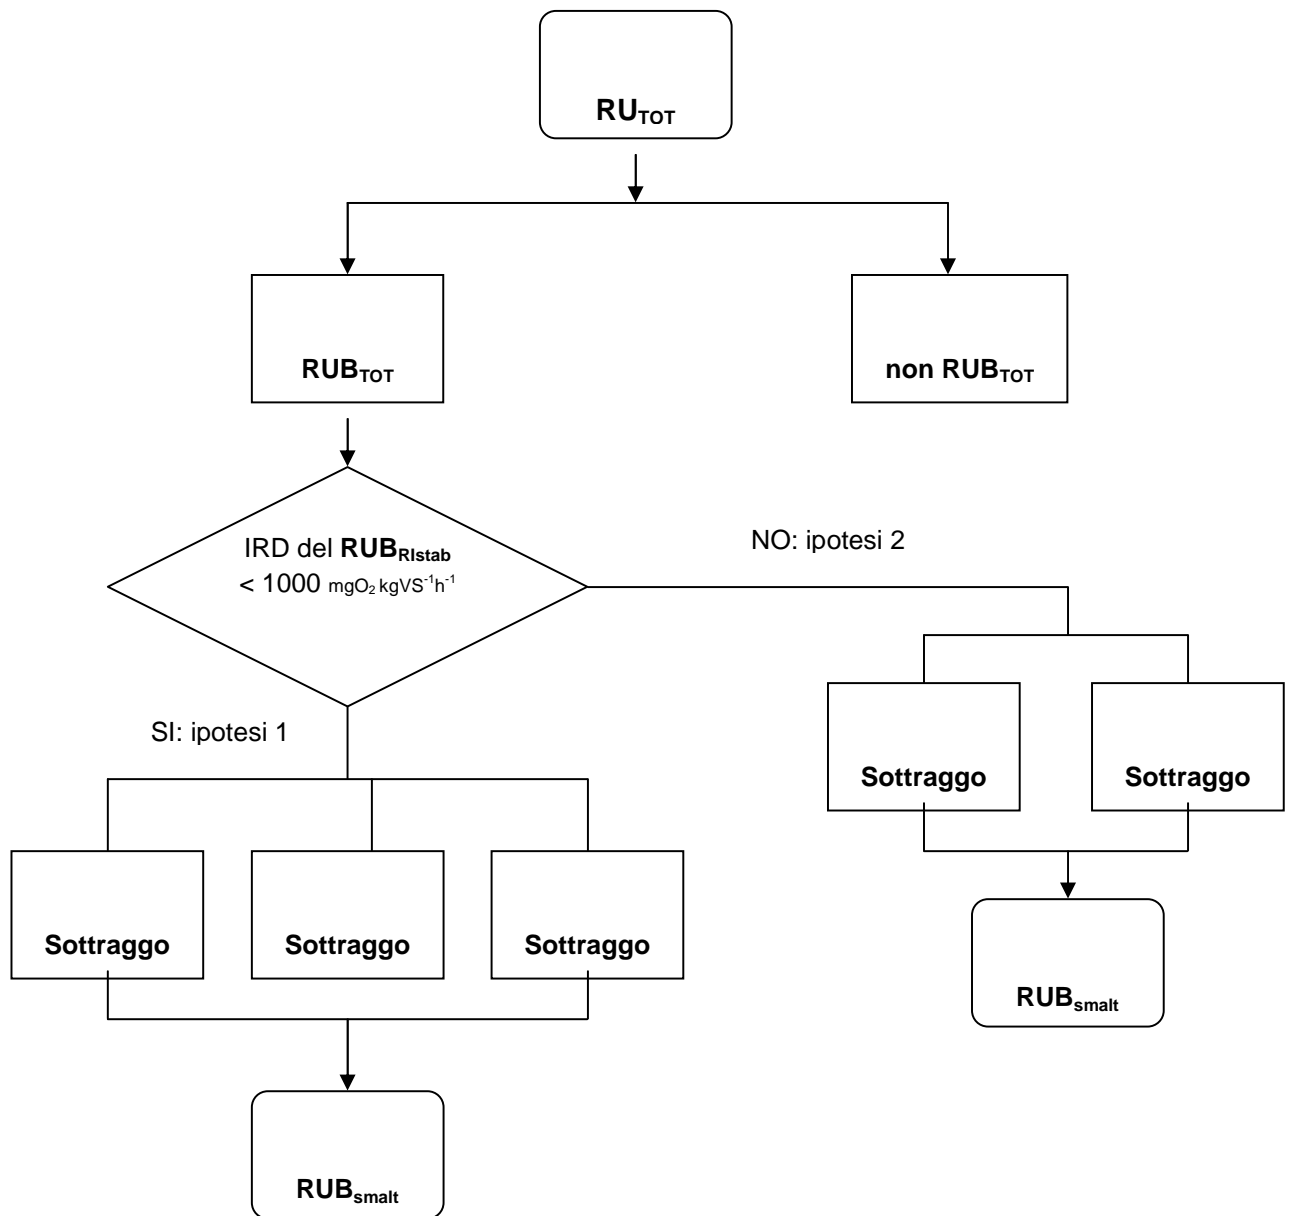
$RU_{TOT}$

$RUB_{TOT}$

non $RUB_{TOT}$

IRD del $RUB_{RIstab}$ < 1000 $mgO_2\,kgVS^{-1}h^{-1}$

NO: ipotesi 2

SI: ipotesi 1

Sottraggo

Sottraggo

Sottraggo

Sottraggo

Sottraggo

$RUB_{smalt}$

$RUB_{smalt}$